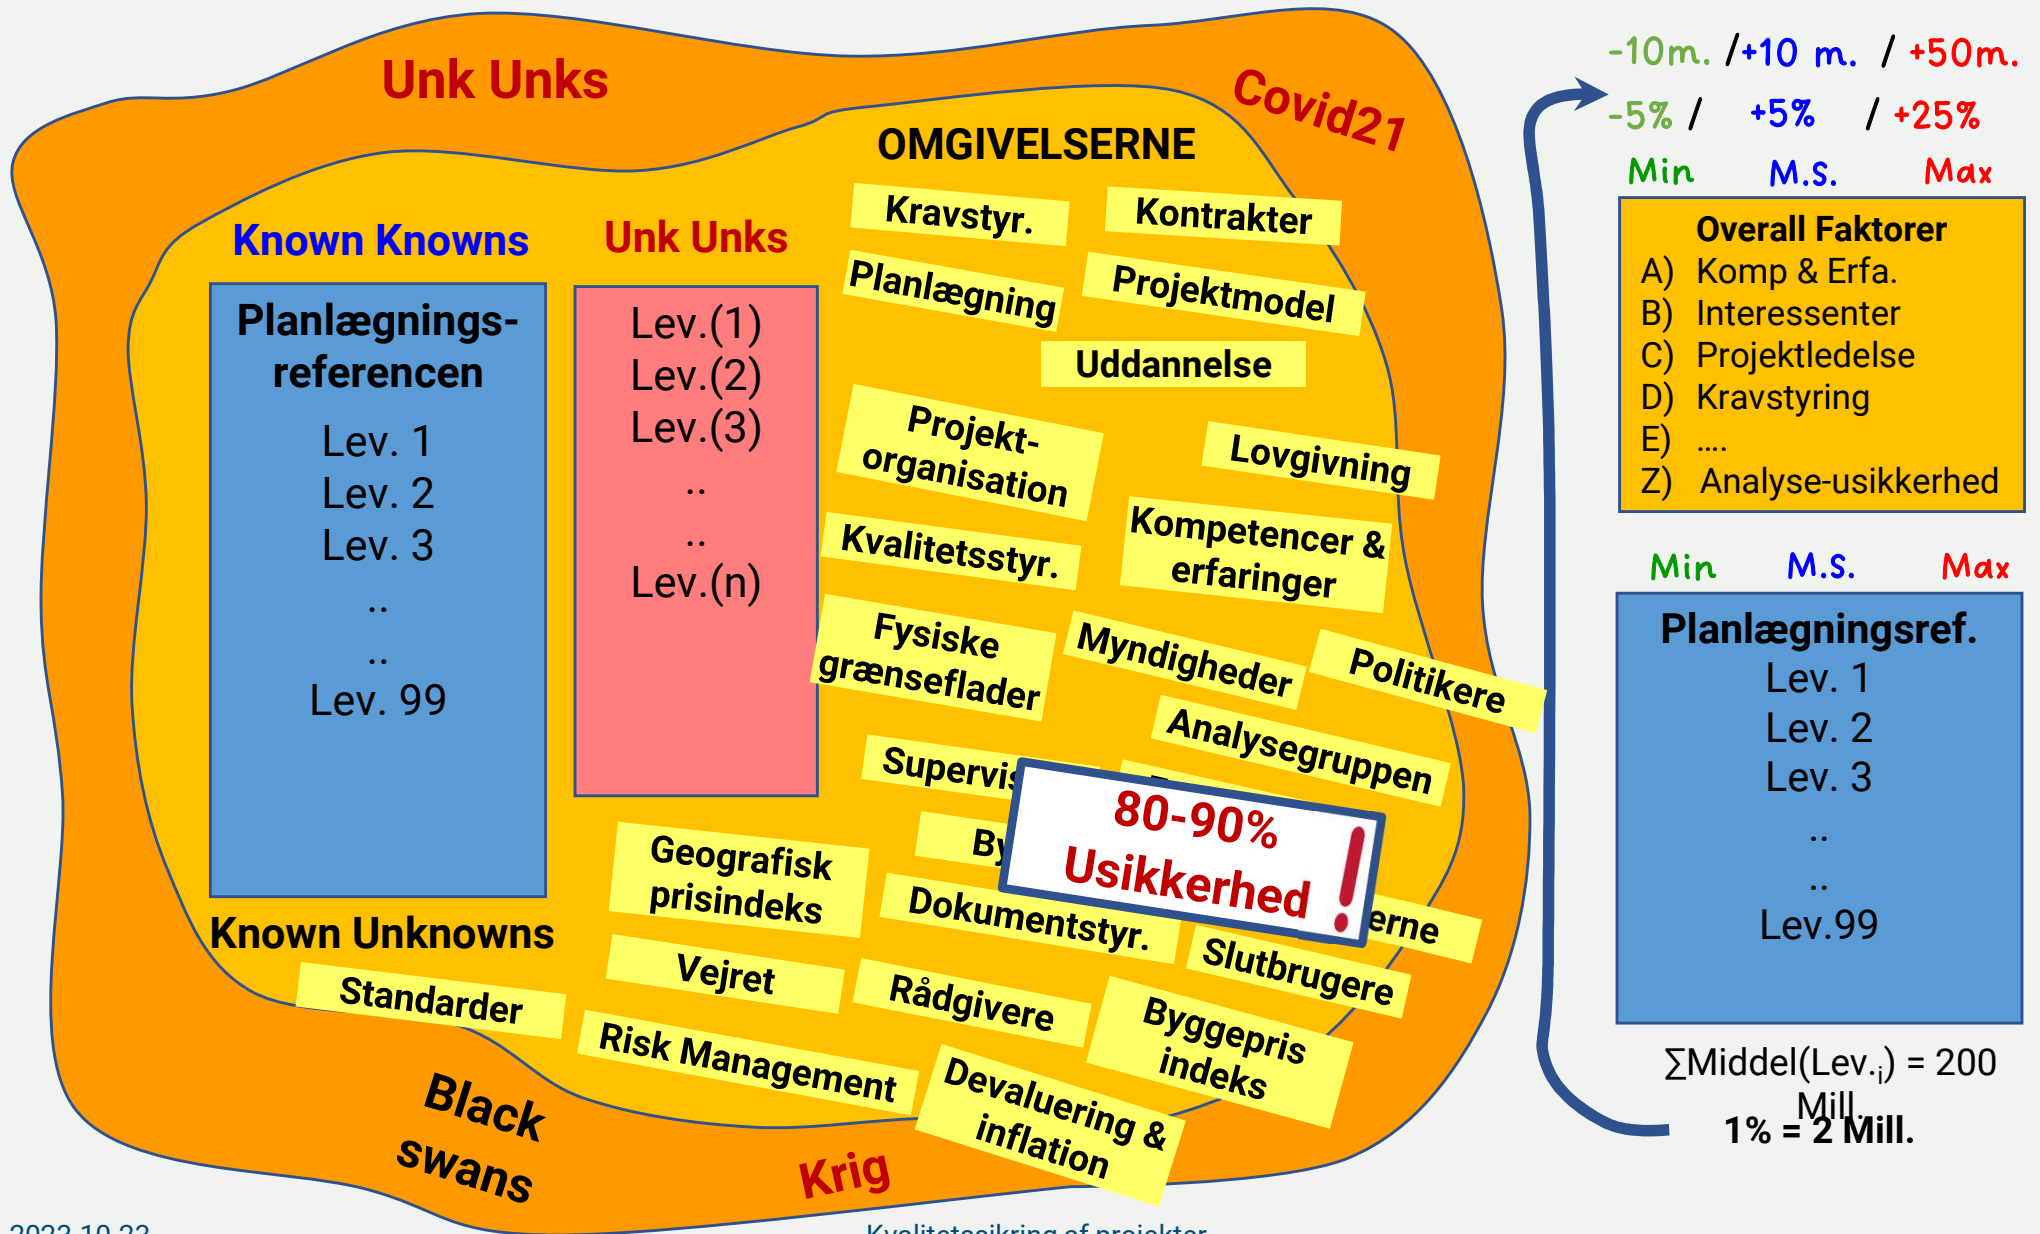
Unk Unks

Covid21

OMGIVELSERNE

Known Knowns

Unk Unks

Planlægnings-referencen

Lev. 1
Lev. 2
Lev. 3
..
..
Lev. 99

Lev.(1)
Lev.(2)
Lev.(3)
..
..
Lev.(n)

Kravstyr.

Kontrakter

Planlægning

Projektmodel

Uddannelse

Projekt-organisation

Lovgivning

Kvalitetsstyr.

Kompetencer & erfaringer

Fysiske grænseflader

Myndigheder

Politikere

Analysegruppen

Supervi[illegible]

By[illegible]

80-90% Usikkerhed !

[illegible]erne

Geografisk prisindeks

Dokumentstyr.

Slutbrugere

Known Unknowns

Vejret

Rådgivere

Byggepris indeks

Standarder

Risk Management

Devaluering & inflation

Black swans

Krig

-10m. /+10 m. / +50m.
-5% / +5% / +25%
Min M.S. Max

Overall Faktorer
A) Komp & Erfa.
B) Interessenter
C) Projektledelse
D) Kravstyring
E) ....
Z) Analyse-usikkerhed

Min M.S. Max

Planlægningsref.
Lev. 1
Lev. 2
Lev. 3
..
..
Lev.99

∑Middel(Lev.$_i$) = 200 Mill.
1% = 2 Mill.

2022.10.22

Kvalitetssikring af projekter